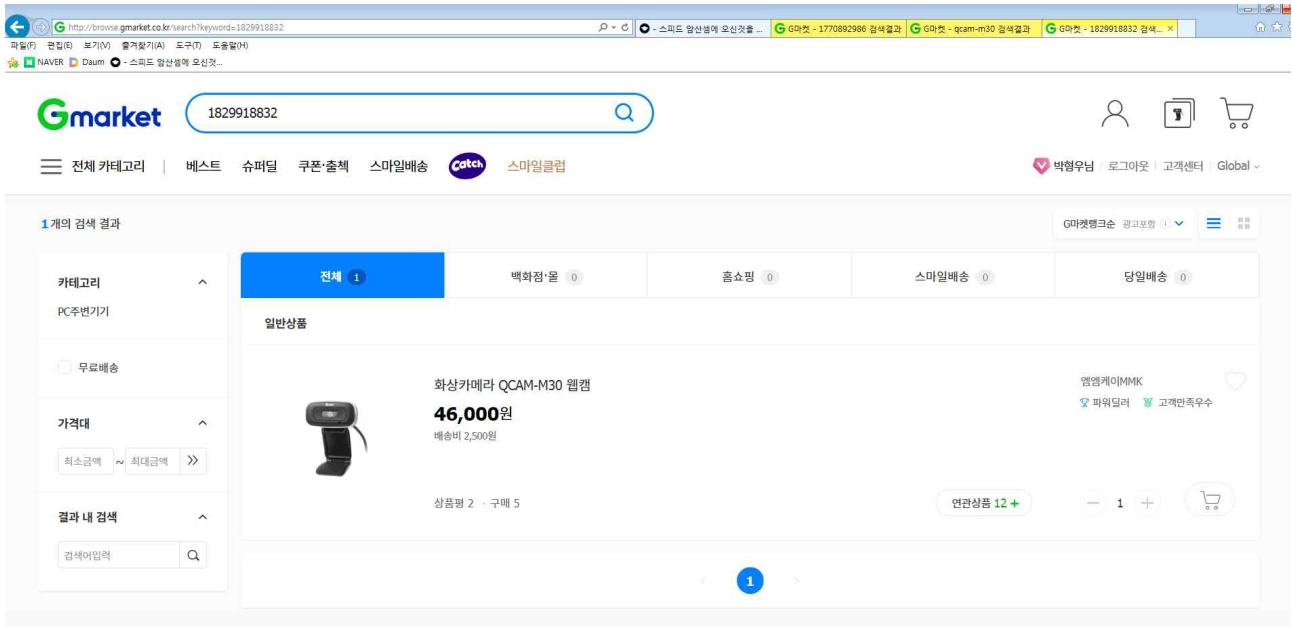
http://browse.gmarket.co.kr/search?keyword=1829918832

- 스피드 암산셈에 오신것을 ... | G마켓 - 1770892986 검색결과 | G마켓 - qcam-m30 검색결과 | G마켓 - 1829918832 검색... ×

파일(F) 편집(E) 보기(V) 즐겨찾기(A) 도구(T) 도움말(H)

NAVER Daum - 스피드 암산셈에 오신것...

Gmarket 1829918832

전체 카테고리 | 베스트 슈퍼딜 쿠폰·출첵 스마일배송 Catch 스마일클럽

박형우님 | 로그아웃 | 고객센터 | Global

1개의 검색 결과

G마켓랭크순 광고포함

카테고리

PC주변기기

무료배송

가격대

최소금액 ~ 최대금액

결과 내 검색

검색어입력

| 전체 1 | 백화점·몰 0 | 홈쇼핑 0 | 스마일배송 0 | 당일배송 0 |
|---|---|---|---|---|

일반상품

화상카메라 QCAM-M30 웹캠

46,000원

배송비 2,500원

상품평 2 · 구매 5

연관상품 12 +

엠엠케이MMK

파워딜러 고객만족우수

1

1